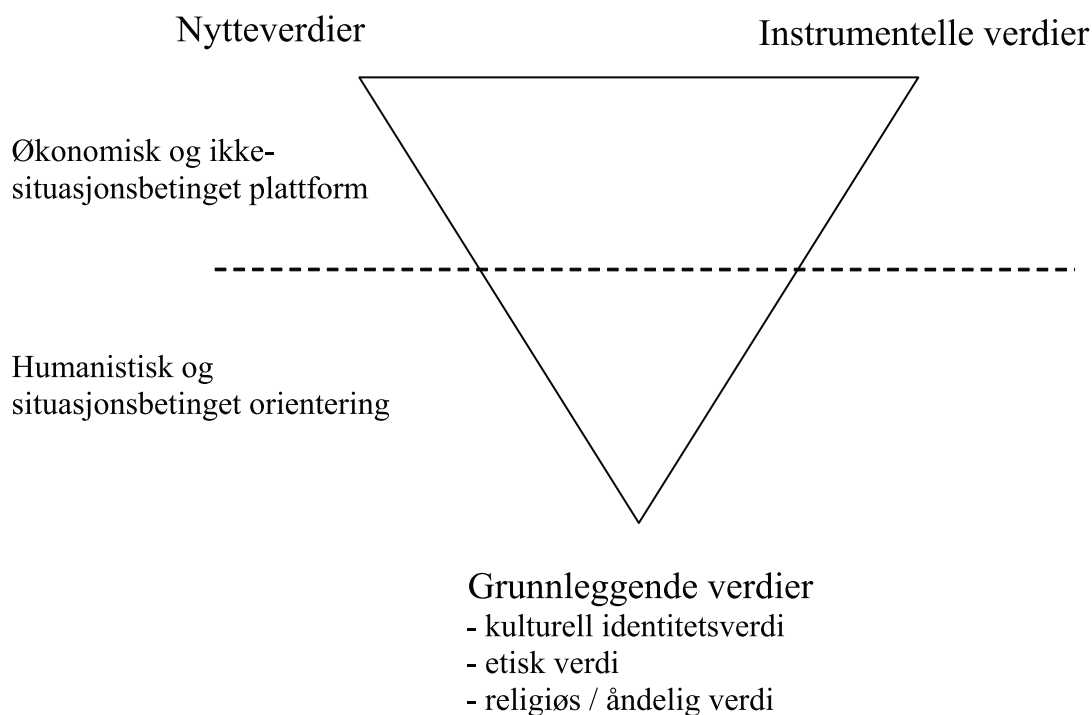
Nytteverdier

Instrumentelle verdier

Økonomisk og ikke-situasjonsbetinget plattform

Humanistisk og situasjonsbetinget orientering

Grunnleggende verdier
- kulturell identitetsverdi
- etisk verdi
- religiøs / åndelig verdi